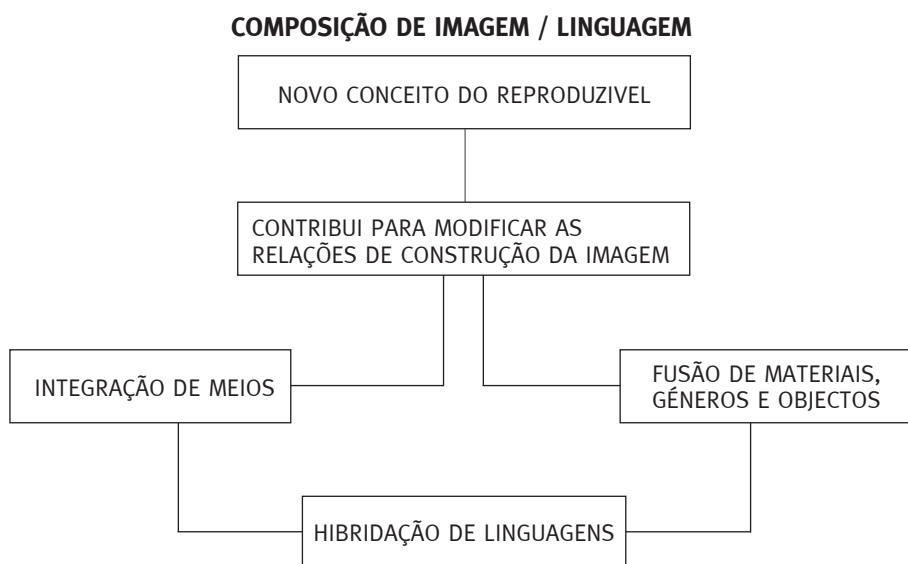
COMPOSIÇÃO DE IMAGEM / LINGUAGEM

NOVO CONCEITO DO REPRODUZIVEL

CONTRIBUI PARA MODIFICAR AS RELAÇÕES DE CONSTRUÇÃO DA IMAGEM

INTEGRAÇÃO DE MEIOS

FUSÃO DE MATERIAIS, GÉNEROS E OBJECTOS

HIBRIDAÇÃO DE LINGUAGENS